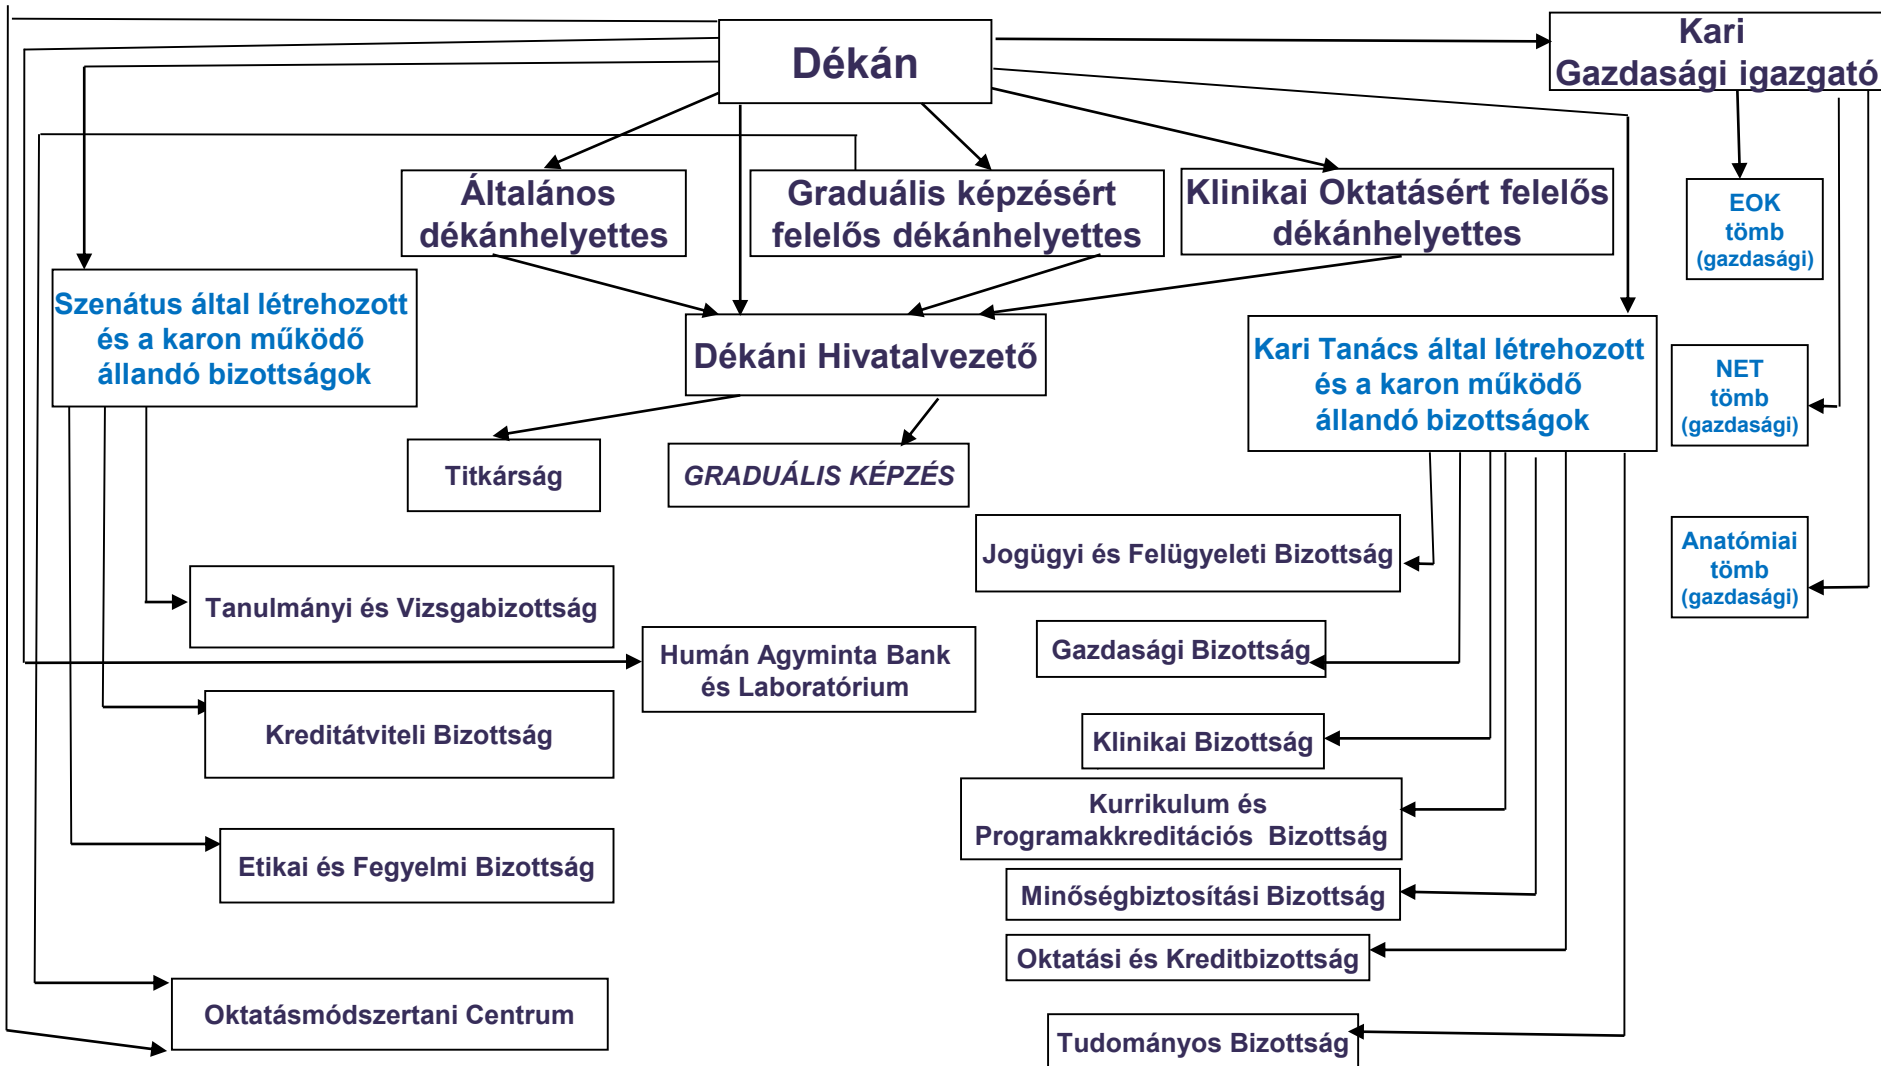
Dékán

Kari Gazdasági igazgató

Általános dékánhelyettes

Graduális képzésért felelős dékánhelyettes

Klinikai Oktatásért felelős dékánhelyettes

EOK tömb (gazdasági)

Szenátus által létrehozott és a karon működő állandó bizottságok

Dékáni Hivatalvezető

Kari Tanács által létrehozott és a karon működő állandó bizottságok

NET tömb (gazdasági)

Titkárság

GRADUÁLIS KÉPZÉS

Jogügyi és Felügyeleti Bizottság

Anatómiai tömb (gazdasági)

Tanulmányi és Vizsgabizottság

Humán Agyminta Bank és Laboratórium

Gazdasági Bizottság

Kreditátviteli Bizottság

Klinikai Bizottság

Kurrikulum és Programakkreditációs Bizottság

Etikai és Fegyelmi Bizottság

Minőségbiztosítási Bizottság

Oktatási és Kreditbizottság

Oktatásmódszertani Centrum

Tudományos Bizottság